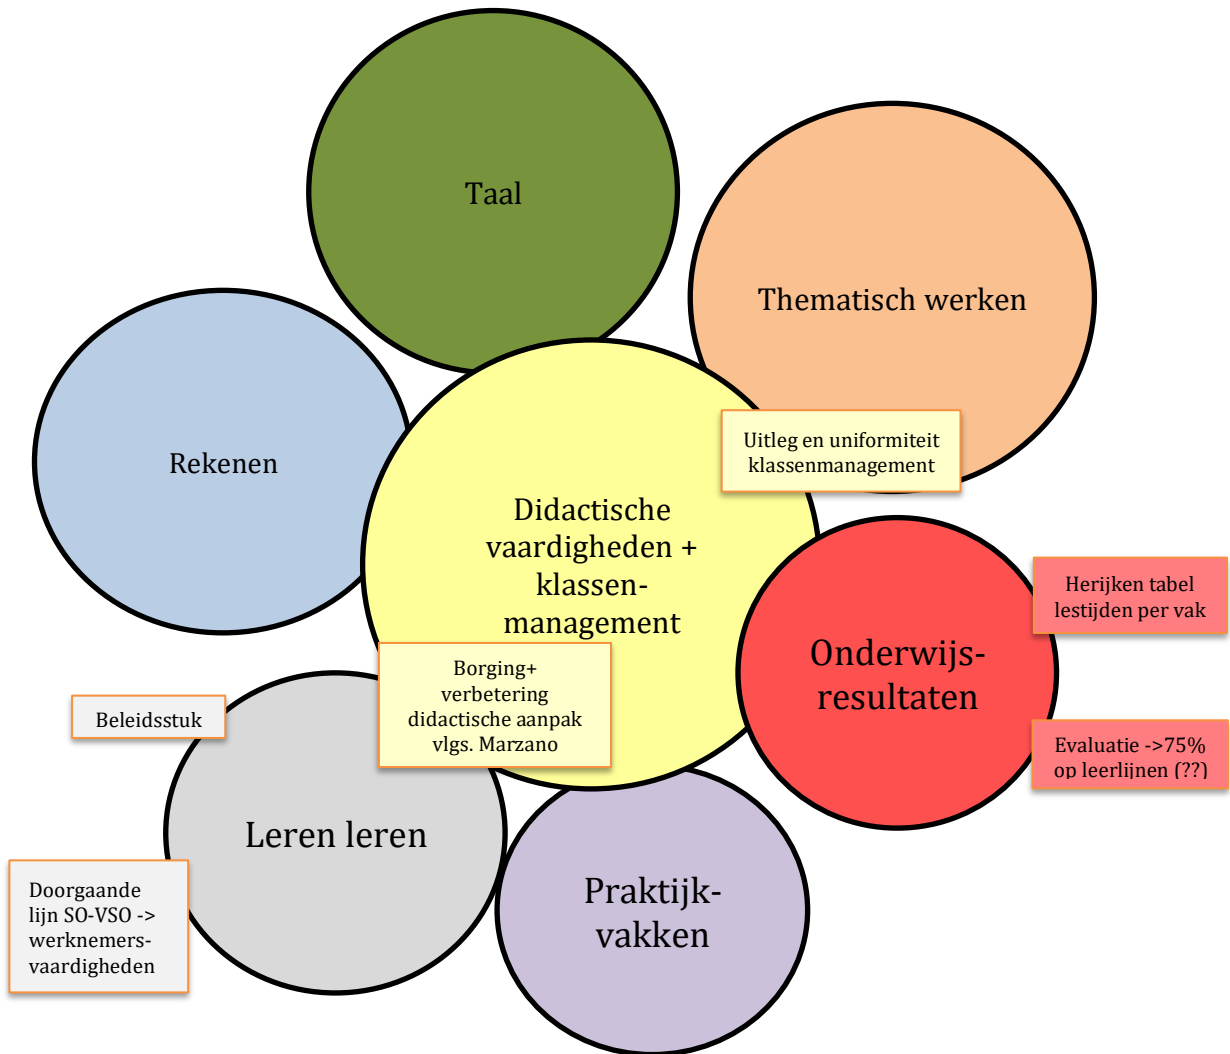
Taal

Thematisch werken

Rekenen

Uitleg en uniformiteit klassenmanagement

Didactische vaardigheden + klassenmanagement

Herijken tabel lestijden per vak

Onderwijsresultaten

Evaluatie ->75% op leerlijnen (??)

Borging+ verbetering didactische aanpak vlgs. Marzano

Beleidsstuk

Leren leren

Doorgaande lijn SO-VSO -> werknemersvaardigheden

Praktijkvakken